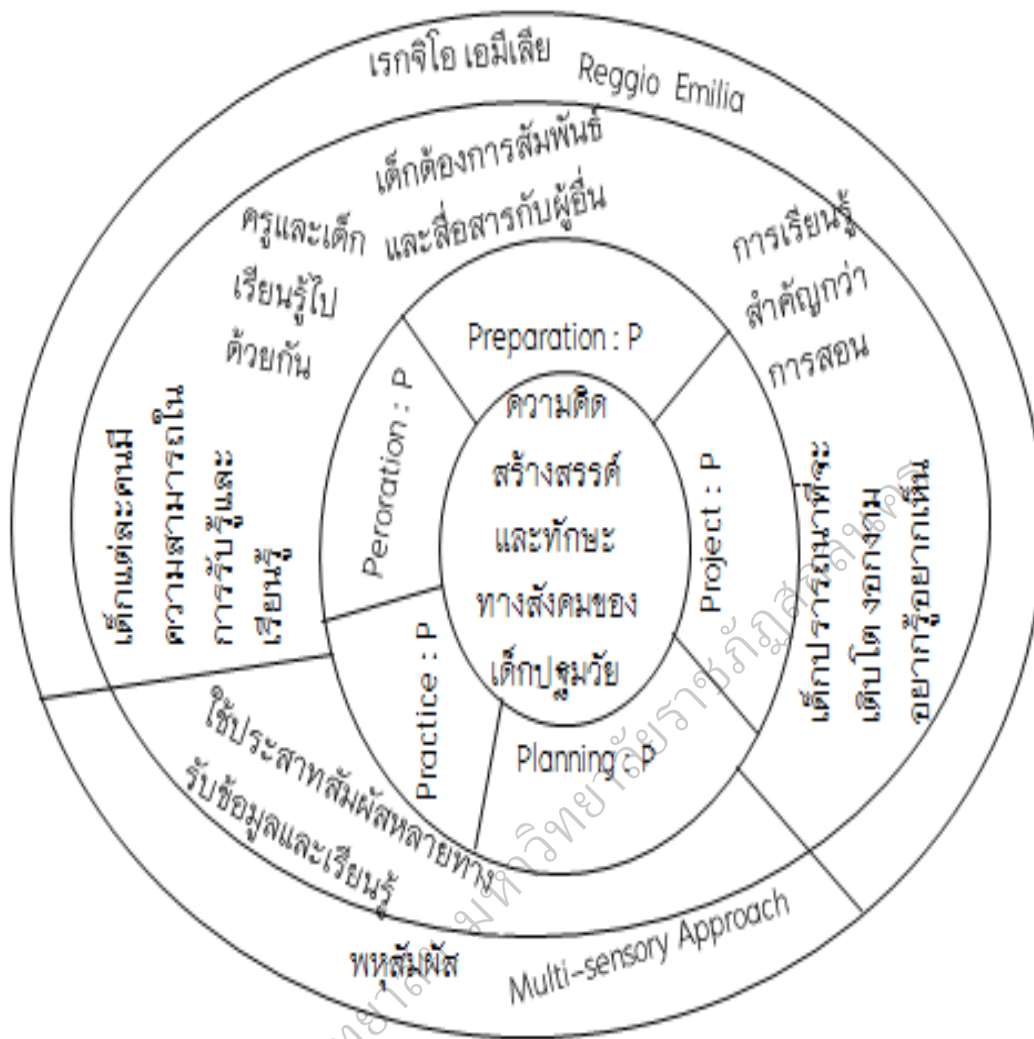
เรกจิโอ เอมีเลีย Reggio Emilia

เด็กต้องการสัมพันธ์และสื่อสารกับผู้อื่น

ครูและเด็กเรียนรู้ไปด้วยกัน

การเรียนรู้สำคัญกว่าการสอน

เด็กแต่ละคนมีความสามารถในการรับรู้และเรียนรู้

เด็กปรารถนาที่จะเติบโต งอกงาม อยากรู้อยากเห็น

Preparation : P

Peroration : P

Project : P

Practice : P

Planning : P

ความคิดสร้างสรรค์และทักษะทางสังคมของเด็กปฐมวัย

ใช้ประสาทสัมผัสหลายทางรับข้อมูลและเรียนรู้

พหุสัมผัส Multi-sensory Approach

มหาวิทยาลัยราชภัฏสวนดุสิต